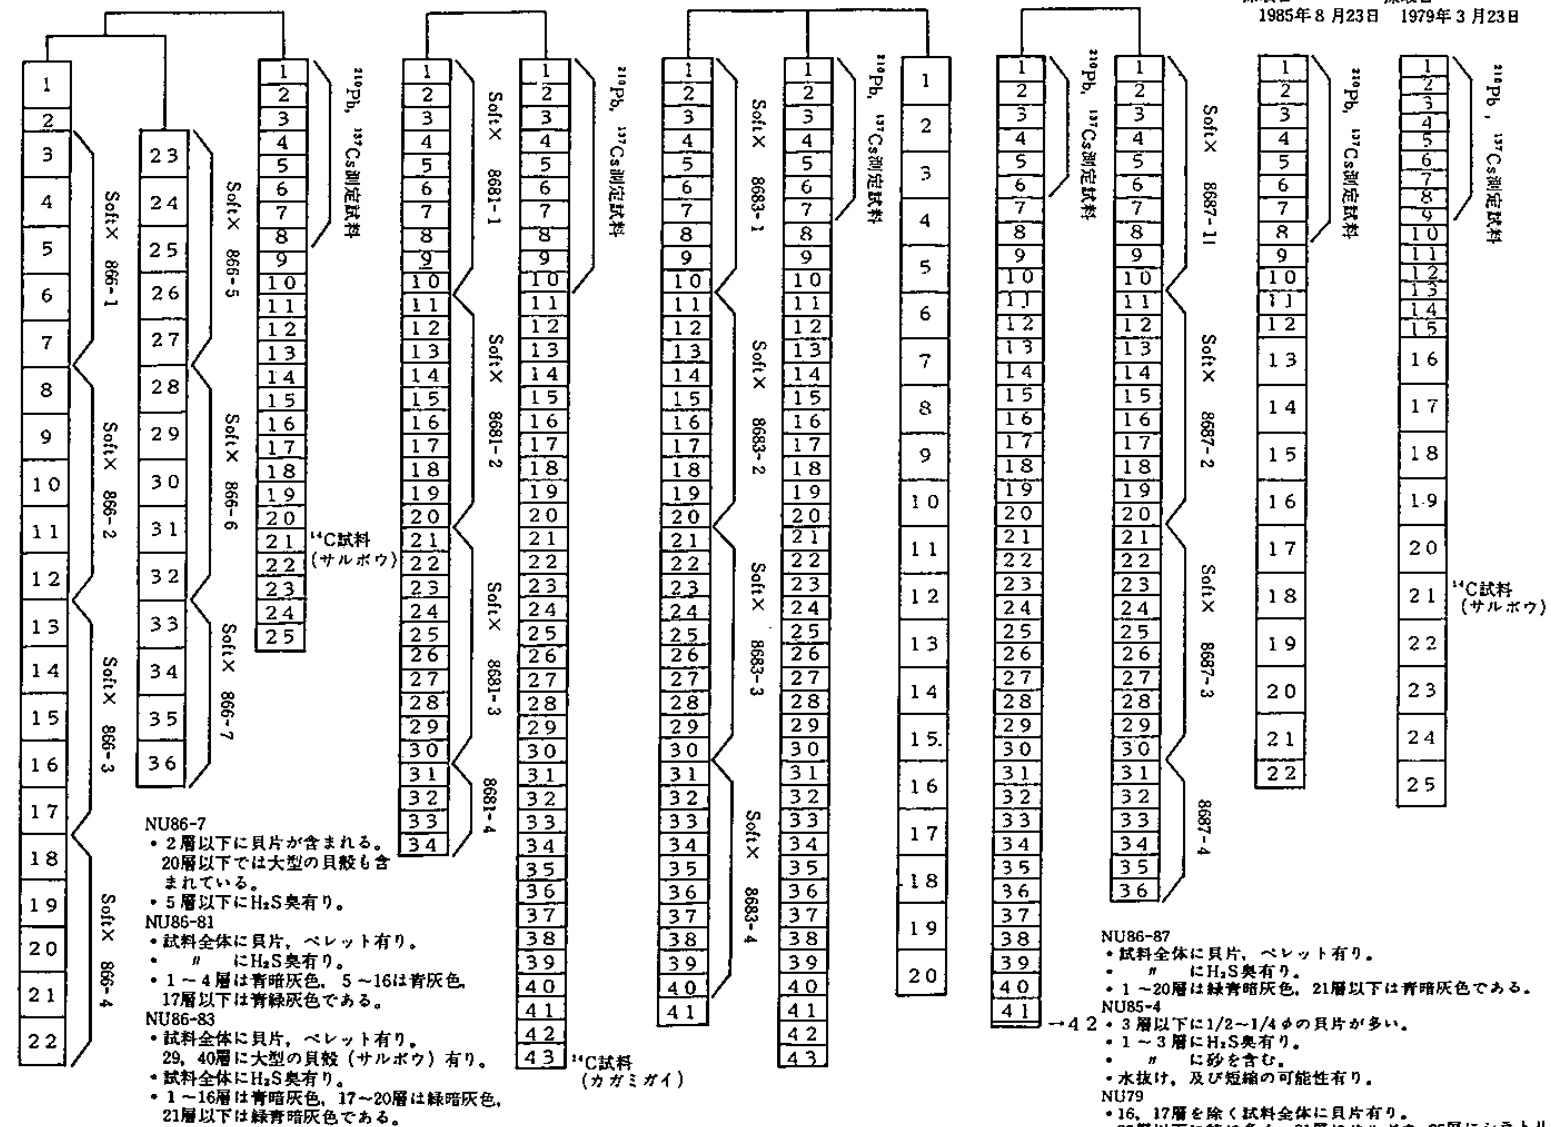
1985年8月23日　1979年3月23日

1
2
3
4
5
6
7
8
9
10
11
12
13
14
15
16
17
18
19
20
21
22

Soft X 866-1
Soft X 866-2
Soft X 866-3
Soft X 866-4

23
24
25
26
27
28
29
30
31
32
33
34
35
36

Soft X 866-5
Soft X 866-6
Soft X 866-7

1
2
3
4
5
6
7
8
9
10
11
12
13
14
15
16
17
18
19
20
21
22
23
24
25

$^{210}Pb$, $^{137}Cs$測定試料
$^{14}C$試料（サルボウ）

1
2
3
4
5
6
7
8
9
10
11
12
13
14
15
16
17
18
19
20
21
22
23
24
25
26
27
28
29
30
31
32
33
34

Soft X 8681-1
Soft X 8681-2
Soft X 8681-3
8681-4

1
2
3
4
5
6
7
8
9
10
11
12
13
14
15
16
17
18
19
20
21
22
23
24
25
26
27
28
29
30
31
32
33
34
35
36
37
38
39
40
41
42
43

$^{210}Pb$, $^{137}Cs$測定試料
$^{14}C$試料（カガミガイ）

1
2
3
4
5
6
7
8
9
10
11
12
13
14
15
16
17
18
19
20
21
22
23
24
25
26
27
28
29
30
31
32
33
34
35
36
37
38
39
40
41

Soft X 8683-1
Soft X 8683-2
Soft X 8683-3
Soft X 8683-4

1
2
3
4
5
6
7
8
9
10
11
12
13
14
15
16
17
18
19
20
21
22
23
24
25
26
27
28
29
30
31
32
33
34
35
36
37
38
39
40
41
42
43

$^{210}Pb$, $^{137}Cs$測定試料

1
2
3
4
5
6
7
8
9
10
11
12
13
14
15
16
17
18
19
20

1
2
3
4
5
6
7
8
9
10
11
12
13
14
15
16
17
18
19
20
21
22
23
24
25
26
27
28
29
30
31
32
33
34
35
36
37
38
39
40
41
→42

$^{210}Pb$, $^{137}Cs$測定試料

1
2
3
4
5
6
7
8
9
10
11
12
13
14
15
16
17
18
19
20
21
22
23
24
25
26
27
28
29
30
31
32
33
34
35
36

Soft X 8687-1
Soft X 8687-2
Soft X 8687-3
8687-4

1
2
3
4
5
6
7
8
9
10
11
12
13
14
15
16
17
18
19
20
21
22

$^{210}Pb$, $^{137}Cs$測定試料

1
2
3
4
5
6
7
8
9
10
11
12
13
14
15
16
17
18
19
20
21
22
23
24
25

$^{210}Pb$, $^{137}Cs$測定試料
$^{14}C$試料（サルボウ）

NU86-7
・2層以下に貝片が含まれる。20層以下では大型の貝殻も含まれている。
・5層以下に$H_2S$臭有り。
NU86-81
・試料全体に貝片，ペレット有り。
・　〃　に$H_2S$臭有り。
・1～4層は青暗灰色，5～16は青灰色，17層以下は青緑灰色である。
NU86-83
・試料全体に貝片，ペレット有り。29，40層に大型の貝殻（サルボウ）有り。
・試料全体に$H_2S$臭有り。
・1～16層は青暗灰色，17～20層は緑暗灰色，21層以下は緑青暗灰色である。

NU86-87
・試料全体に貝片，ペレット有り。
・　〃　に$H_2S$臭有り。
・1～20層は緑青暗灰色，21層以下は青暗灰色である。
NU85-4
・3層以下に1/2～1/4 φの貝片が多い。
・1～3層に$H_2S$臭有り。
・　〃　に砂を含む。
・水抜け，及び短縮の可能性有り。
NU79
・16，17層を除く試料全体に貝片有り。
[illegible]